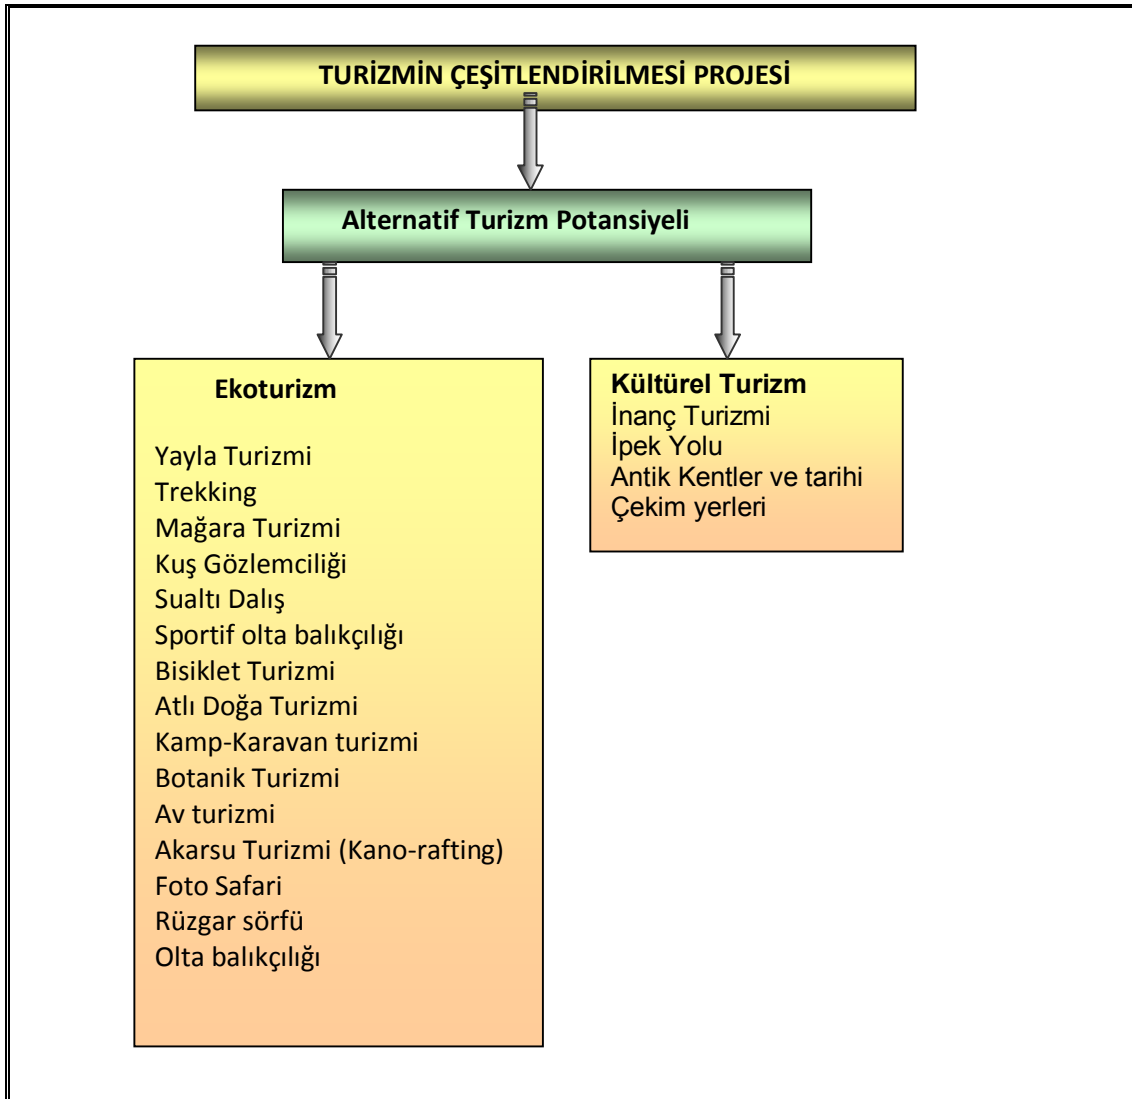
TURİZMİN ÇEŞİTLENDİRİLMESİ PROJESİ

Alternatif Turizm Potansiyeli

Ekoturizm

Yayla Turizmi
Trekking
Mağara Turizmi
Kuş Gözlemciliği
Sualtı Dalış
Sportif olta balıkçılığı
Bisiklet Turizmi
Atlı Doğa Turizmi
Kamp-Karavan turizmi
Botanik Turizmi
Av turizmi
Akarsu Turizmi (Kano-rafting)
Foto Safari
Rüzgar sörfü
Olta balıkçılığı

Kültürel Turizm
İnanç Turizmi
İpek Yolu
Antik Kentler ve tarihi
Çekim yerleri